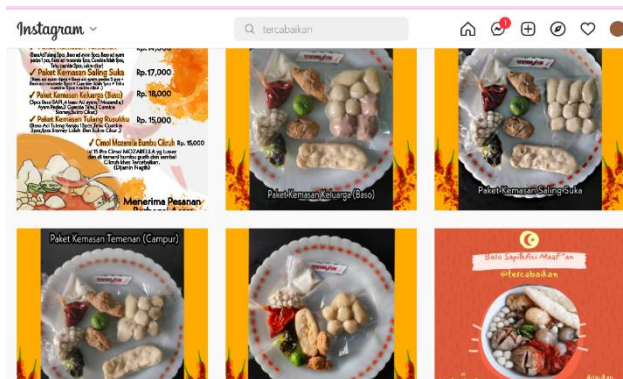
Instagram

tercabaikan

1

Rp. 17,000
✓ Paket Kemasan Saling Suka

✓ Paket Kemasan Keluarga (Baso)
Rp. 18,000

✓ Paket Kemasan Tulang Rusukku
Rp. 15,000

✓ Cimol Mozarella Bumbu Cikruh Rp. 15,000

Menerima Pesanan

Paket Kemasan Keluarga (Baso)

Paket Kemasan Saling Suka

Paket Kemasan Temenan (Campur)

Baso SapiBAso Maaf'an

@tercabaikan